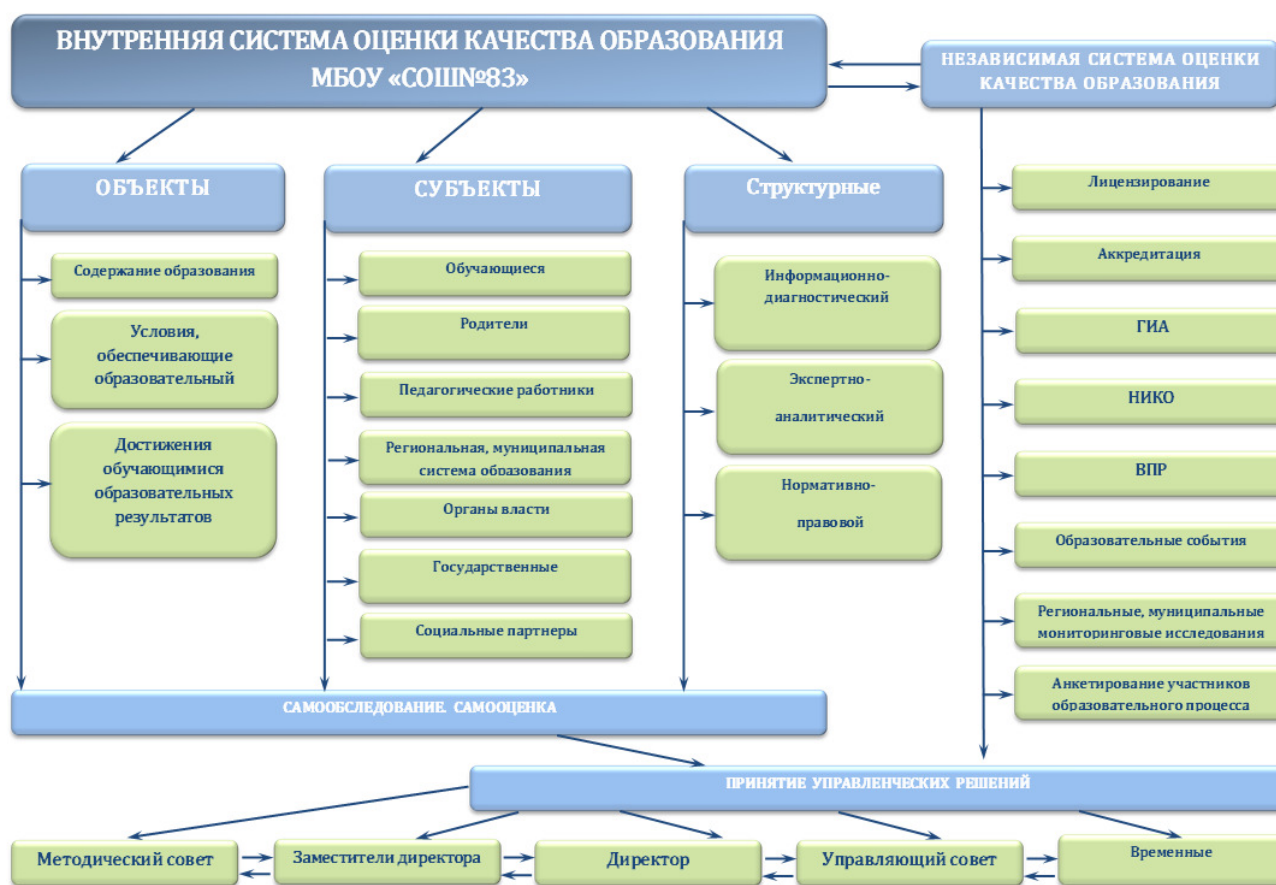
ВНУТРЕННЯЯ СИСТЕМА ОЦЕНКИ КАЧЕСТВА ОБРАЗОВАНИЯ МБОУ «СОШ№83»

НЕЗАВИСИМАЯ СИСТЕМА ОЦЕНКИ КАЧЕСТВА ОБРАЗОВАНИЯ

ОБЪЕКТЫ

Содержание образования

Условия, обеспечивающие образовательный

Достижения обучающимися образовательных результатов

СУБЪЕКТЫ

Обучающиеся

Родители

Педагогические работники

Региональная, муниципальная система образования

Органы власти

Государственные

Социальные партнеры

Структурные

Информационно-диагностический

Экспертно-аналитический

Нормативно-правовой

Лицензирование

Аккредитация

ГИА

НИКО

ВПР

Образовательные события

Региональные, муниципальные мониторинговые исследования

Анкетирование участников образовательного процесса

САМООБСЛЕДОВАНИЕ. САМООЦЕНКА

ПРИНЯТИЕ УПРАВЛЕНЧЕСКИХ РЕШЕНИЙ

Методический совет

Заместители директора

Директор

Управляющий совет

Временные